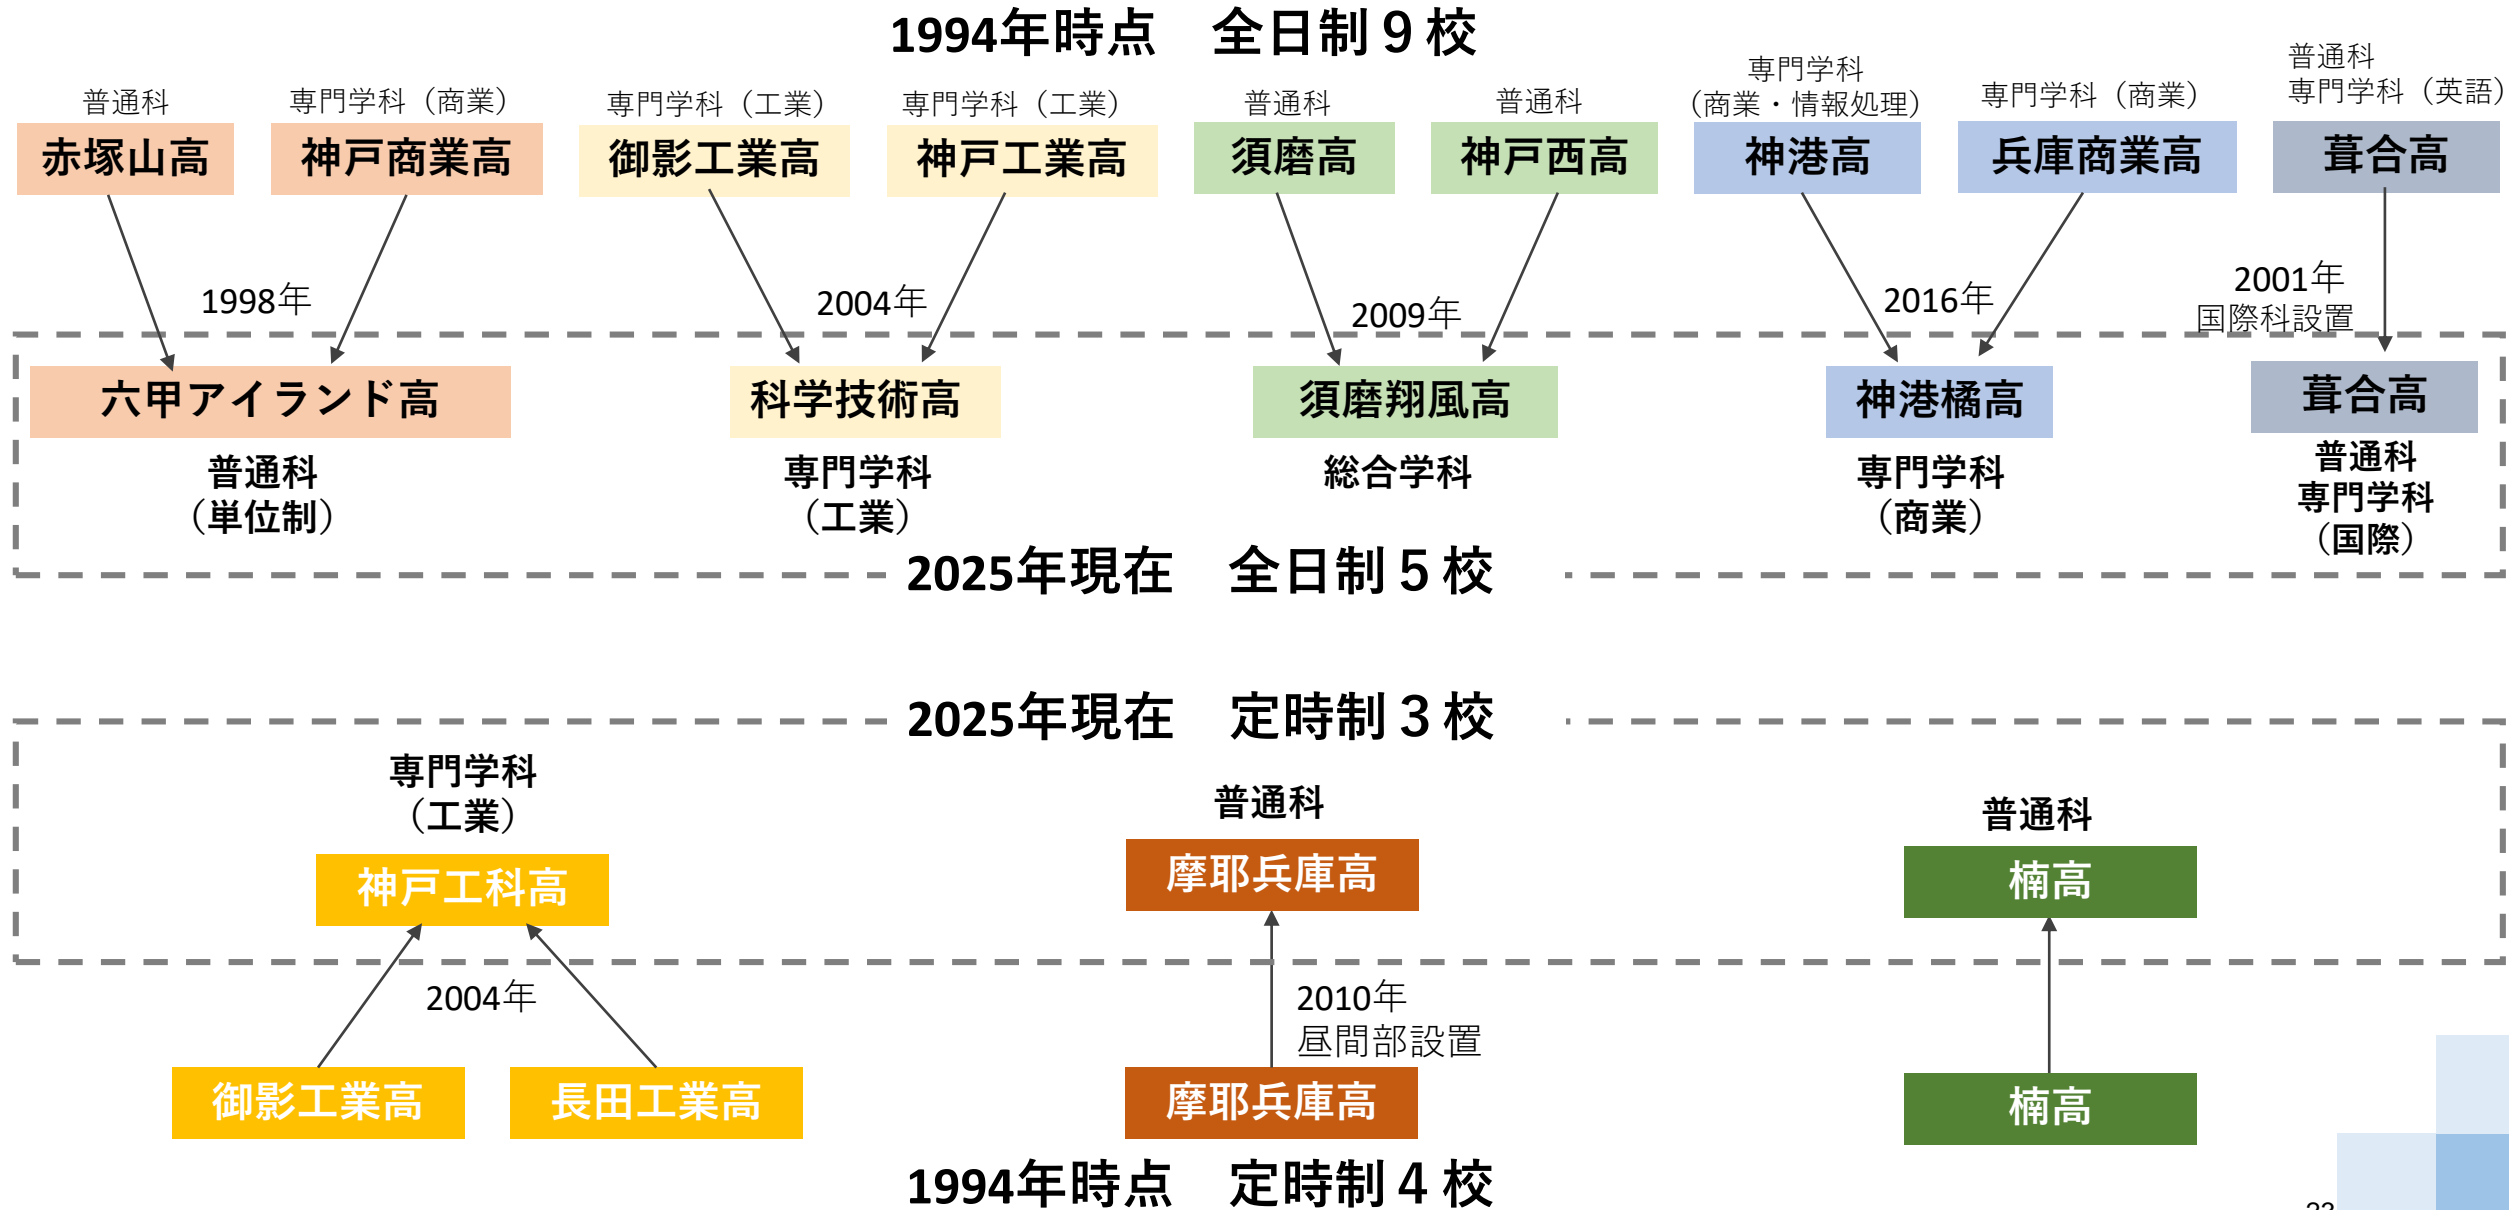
1994年時点　全日制９校

普通科
赤塚山高

専門学科（商業）
神戸商業高

専門学科（工業）
御影工業高

専門学科（工業）
神戸工業高

普通科
須磨高

普通科
神戸西高

専門学科
（商業・情報処理）
神港高

専門学科（商業）
兵庫商業高

普通科
専門学科（英語）
葺合高

1998年

2004年

2009年

2016年

2001年
国際科設置

六甲アイランド高
普通科
（単位制）

科学技術高
専門学科
（工業）

須磨翔風高
総合学科

神港橘高
専門学科
（商業）

葺合高
普通科
専門学科
（国際）

2025年現在　全日制５校

2025年現在　定時制３校

専門学科
（工業）
神戸工科高

普通科
摩耶兵庫高

普通科
楠高

2004年

2010年
昼間部設置

御影工業高

長田工業高

摩耶兵庫高

楠高

1994年時点　定時制４校